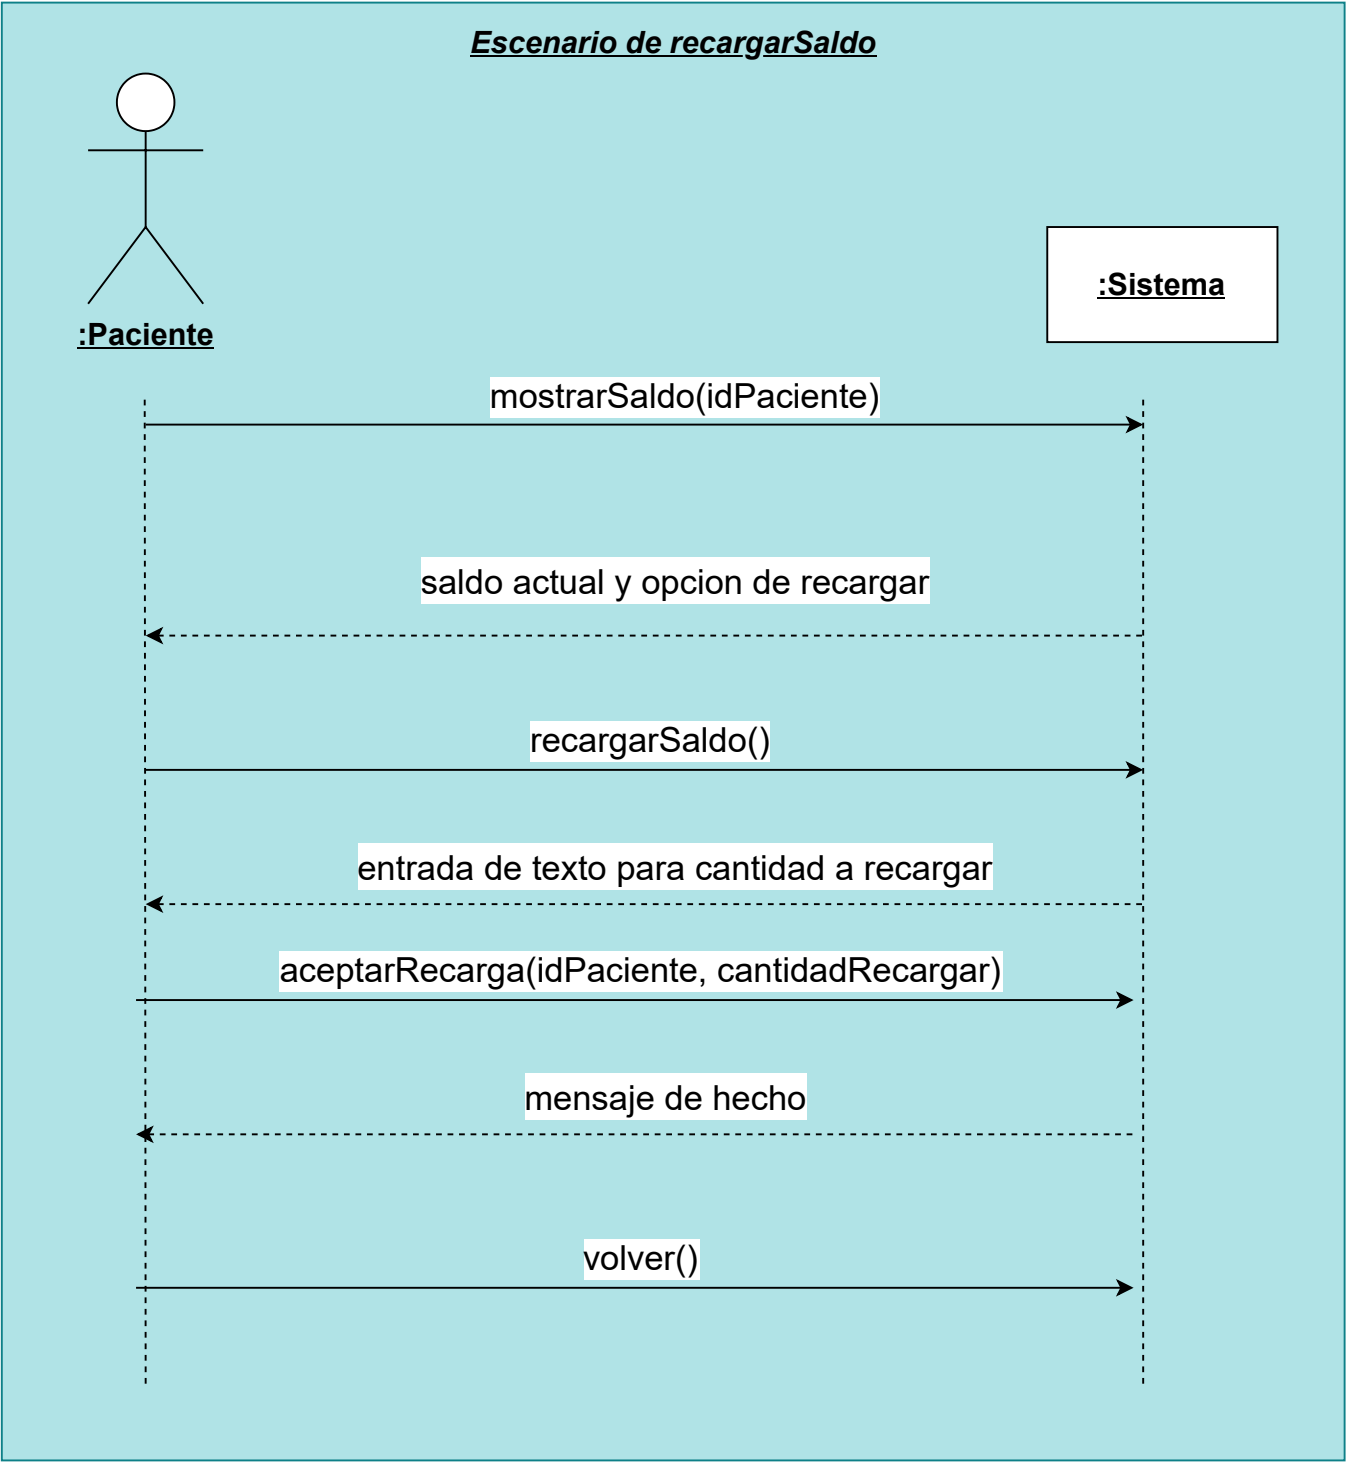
Escenario de recargarSaldo

:Paciente

:Sistema

mostrarSaldo(idPaciente)

saldo actual y opcion de recargar

recargarSaldo()

entrada de texto para cantidad a recargar

aceptarRecarga(idPaciente, cantidadRecargar)

mensaje de hecho

volver()